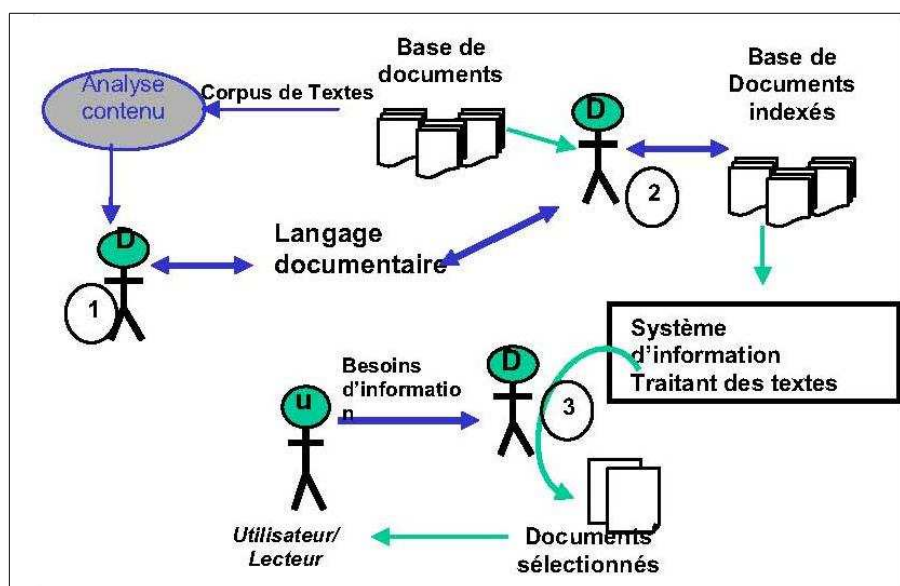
Analyse contenu

Corpus de Textes

Base de documents

D

Base de Documents indexés

2

D

Langage documentaire

1

Système d'information Traitant des textes

Besoins d'informatio n

D

u

3

Utilisateur/ Lecteur

Documents sélectionnés